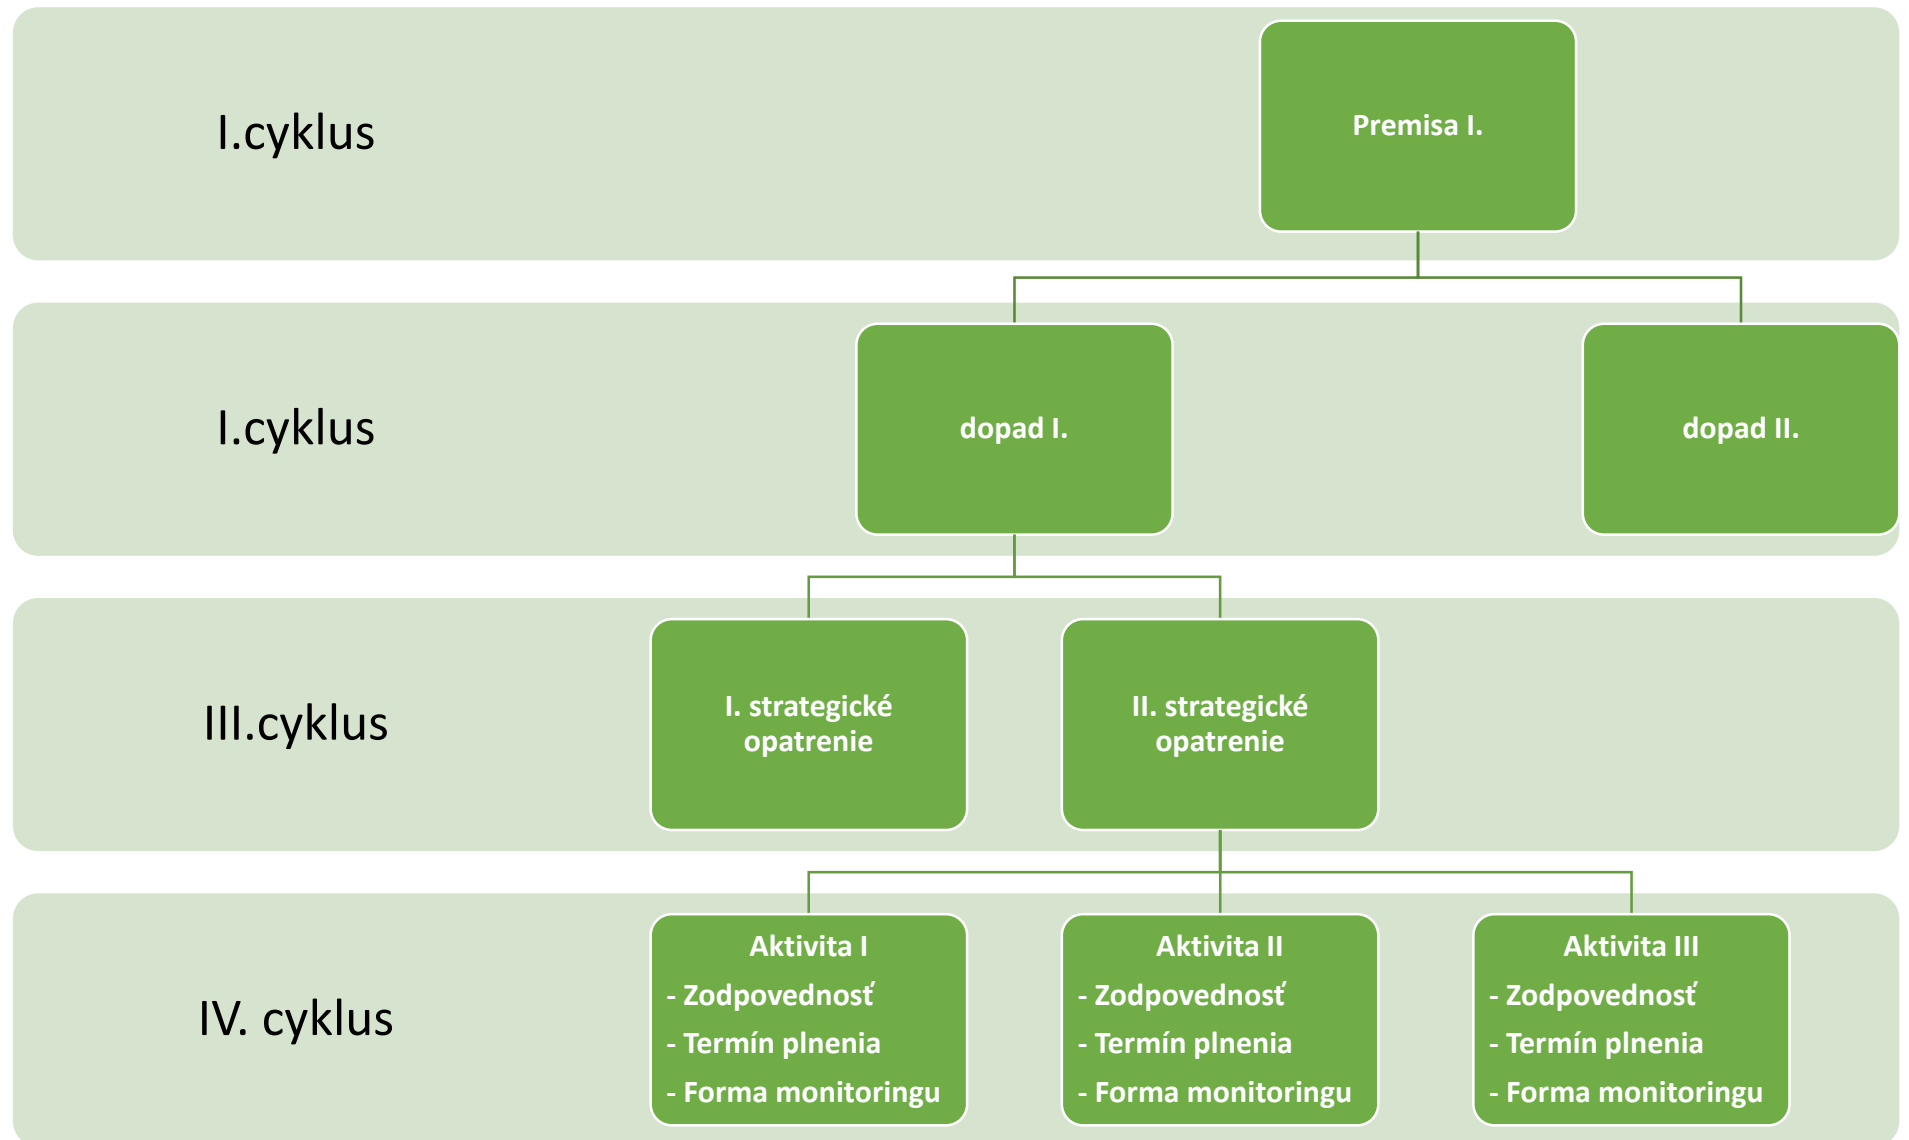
I.cyklus

Premisa I.

I.cyklus

dopad I.

dopad II.

III.cyklus

I. strategické opatrenie

II. strategické opatrenie

IV. cyklus

Aktivita I
- Zodpovednosť
- Termín plnenia
- Forma monitoringu

Aktivita II
- Zodpovednosť
- Termín plnenia
- Forma monitoringu

Aktivita III
- Zodpovednosť
- Termín plnenia
- Forma monitoringu